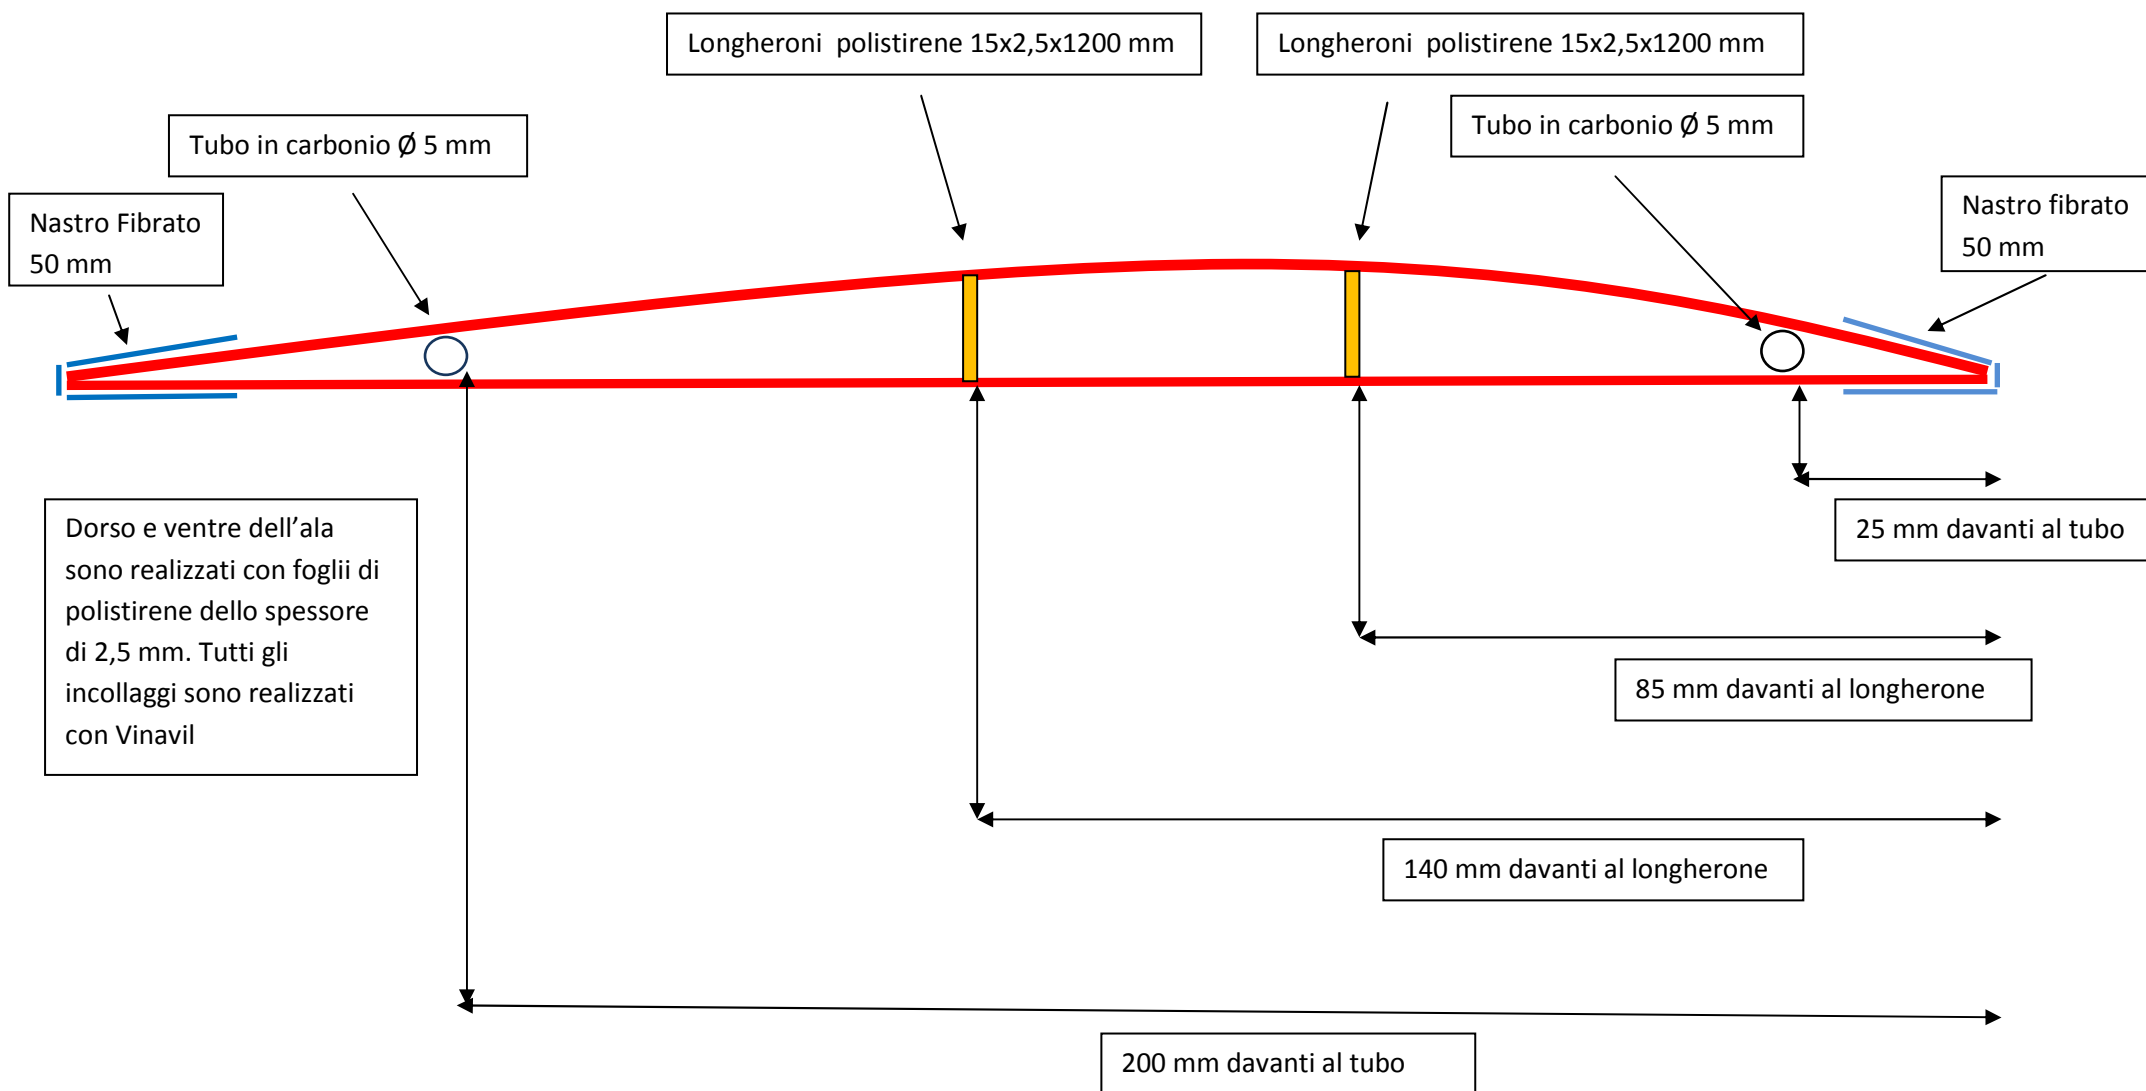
Longheroni polistirene 15x2,5x1200 mm

Longheroni polistirene 15x2,5x1200 mm

Tubo in carbonio Ø 5 mm

Tubo in carbonio Ø 5 mm

Nastro Fibrato 50 mm

Nastro fibrato 50 mm

Dorso e ventre dell'ala sono realizzati con foglii di polistirene dello spessore di 2,5 mm. Tutti gli incollaggi sono realizzati con Vinavil

25 mm davanti al tubo

85 mm davanti al longherone

140 mm davanti al longherone

200 mm davanti al tubo